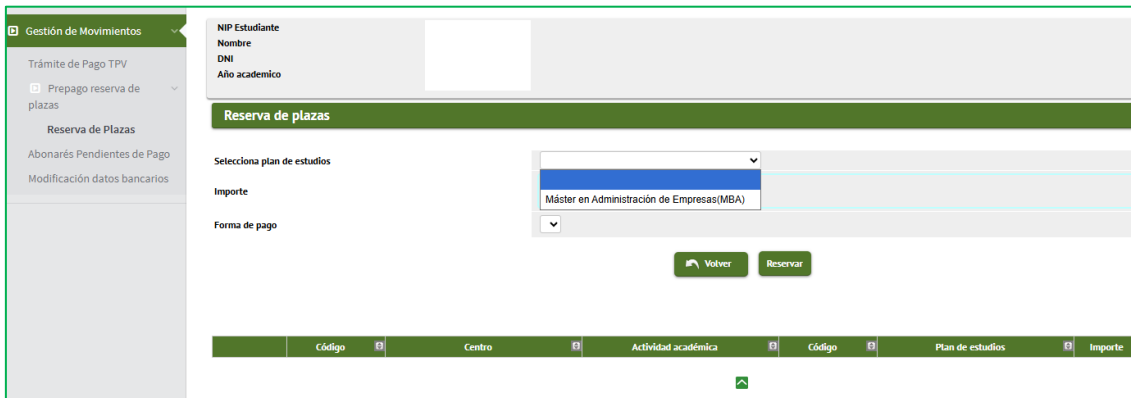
Gestión de Movimientos

Trámite de Pago TPV

Prepago reserva de plazas

Reserva de Plazas

Abonarés Pendientes de Pago

Modificación datos bancarios

NIP Estudiante
Nombre
DNI
Año academico

Reserva de plazas

Selecciona plan de estudios

Máster en Administración de Empresas(MBA)

Importe

Forma de pago

Volver

Reservar

| | Código | Centro | Actividad académica | Código | Plan de estudios | Importe |
|---|---|---|---|---|---|---|